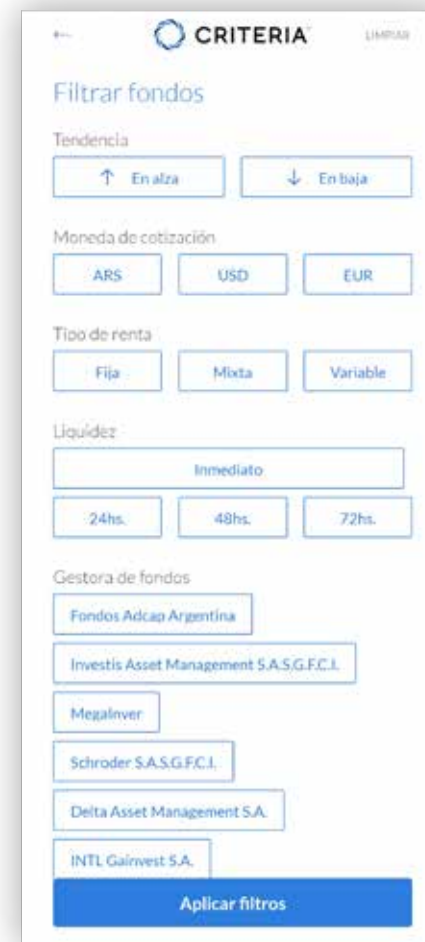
← CRITERIA LIMPIAR

Filtrar fondos

Tendencia

↑ En alza

↓ En baja

Moneda de cotización

ARS

USD

EUR

Tipo de renta

Fija

Mixta

Variable

Liquidez

Inmediato

24hs.

48hs.

72hs.

Gestora de fondos

Fondos Adcap Argentina

Investis Asset Management S.A.S.G.F.C.I.

Megainver

Schroder S.A.S.G.F.C.I.

Delta Asset Management S.A.

INTL Gainvest S.A.

Aplicar filtros